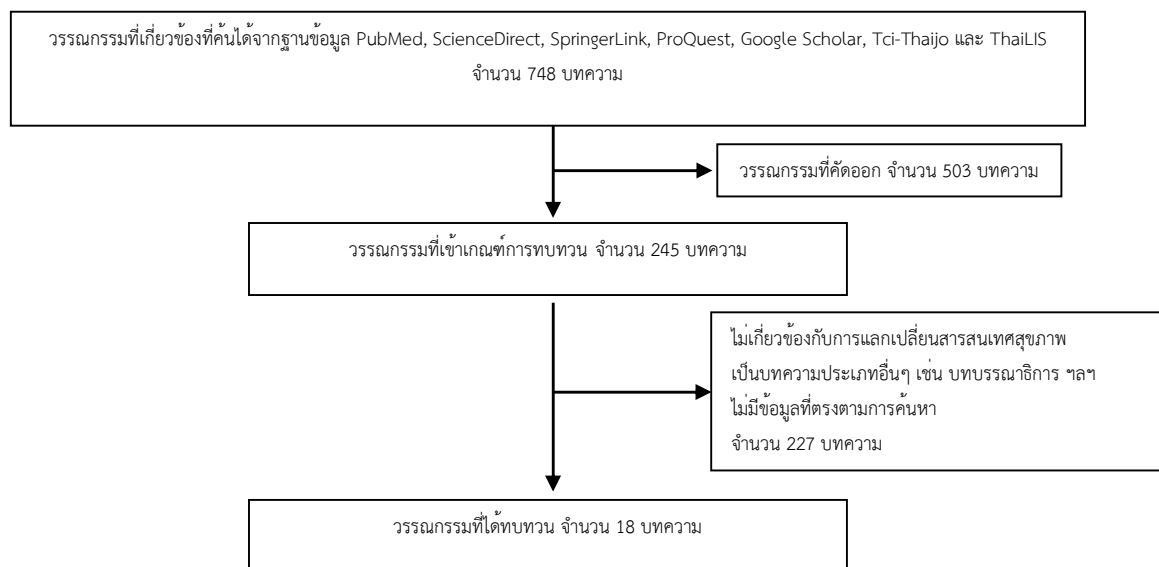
วรรณกรรมที่เกี่ยวข้องที่ค้นได้จากฐานข้อมูล PubMed, ScienceDirect, SpringerLink, ProQuest, Google Scholar, Tci-Thaijo และ ThaiLIS จำนวน 748 บทความ

วรรณกรรมที่คัดออก จำนวน 503 บทความ

วรรณกรรมที่เข้าเกณฑ์การทบทวน จำนวน 245 บทความ

ไม่เกี่ยวข้องกับการแลกเปลี่ยนสารสนเทศสุขภาพ
เป็นบทความประเภทอื่นๆ เช่น บทบรรณาธิการ ฯลฯ
ไม่มีข้อมูลที่ตรงตามการค้นหา
จำนวน 227 บทความ

วรรณกรรมที่ได้ทบทวน จำนวน 18 บทความ